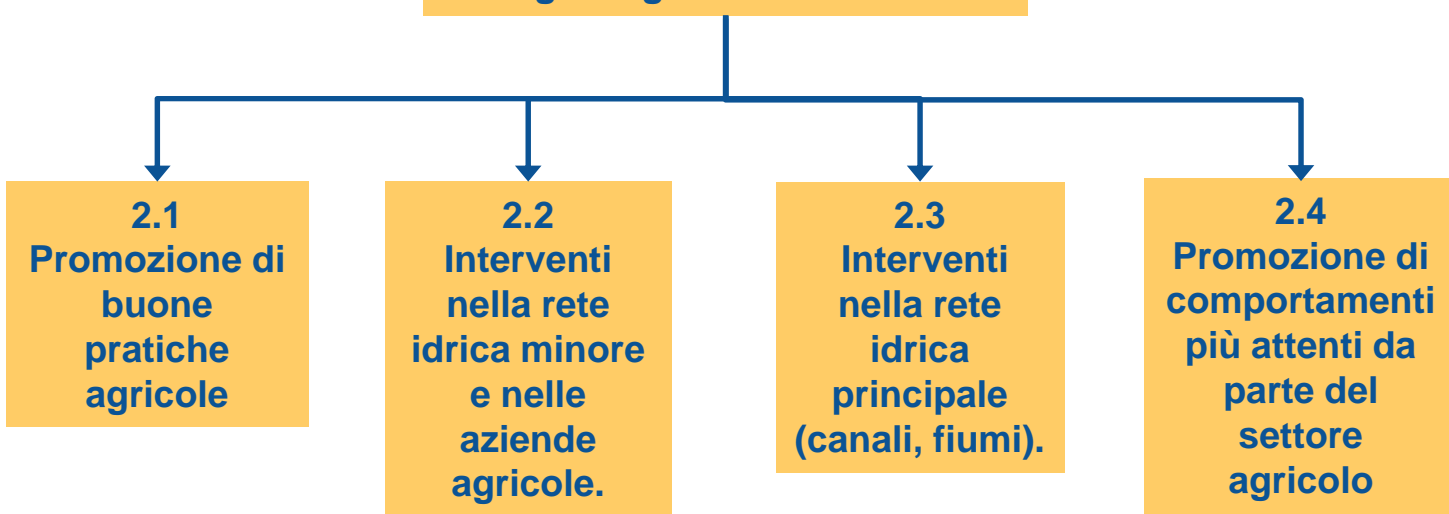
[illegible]

2.1
Promozione di buone pratiche agricole

2.2
Interventi nella rete idrica minore e nelle aziende agricole.

2.3
Interventi nella rete idrica principale (canali, fiumi).

2.4
Promozione di comportamenti più attenti da parte del settore agricolo